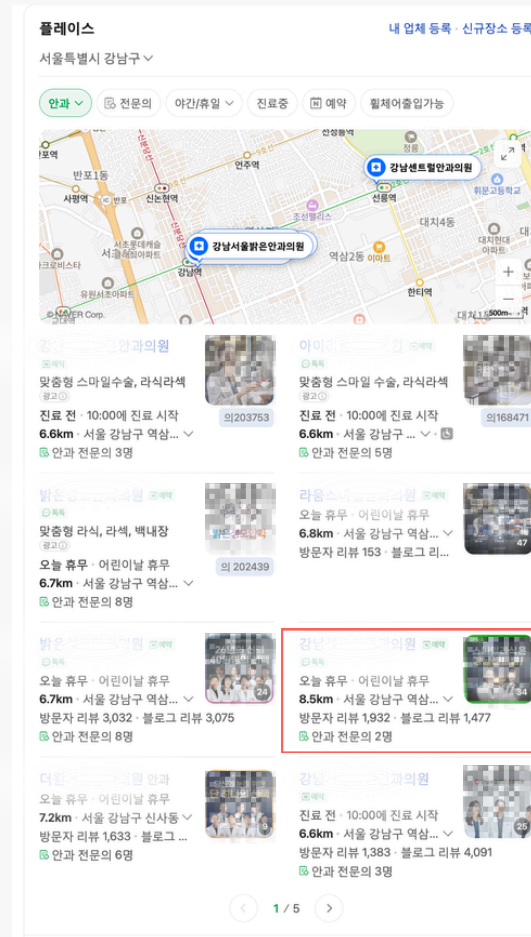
플레이스

내 업체 등록 · 신규장소 등록

서울특별시 강남구

안과 | 전문의 | 야간/휴일 | 진료중 | 예약 | 휠체어출입가능

강남센트럴안과의원

강남서울밝은안과의원

반포1동
사평역
신논현역
언주역
선릉역
대치4동
역삼2동
한티역
강남역
조선팰리스
이마트
휘문고등학교
서초롯데캐슬
서울크로바아파트
유원서초아파트
대치아이파크아파트
정릉
NAVER Corp.
500m

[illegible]안과의원
톡톡
맞춤형 스마일수술, 라식라섹
광고
진료 전 · 10:00에 진료 시작
6.6km · 서울 강남구 역삼...
안과 전문의 3명
의203753

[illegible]안과의원
톡톡 예약
맞춤형 스마일 수술, 라식라섹
광고
진료 전 · 10:00에 진료 시작
6.6km · 서울 강남구 ...
안과 전문의 5명
의168471

밝은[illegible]의원
톡톡
맞춤형 라식, 라섹, 백내장
광고
오늘 휴무 · 어린이날 휴무
6.7km · 서울 강남구 역삼...
안과 전문의 8명
의 202439

라움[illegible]의원
예약
오늘 휴무 · 어린이날 휴무
6.8km · 서울 강남구 역삼...
방문자 리뷰 153 · 블로그 리뷰 ...
47

밝은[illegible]의원
톡톡
오늘 휴무 · 어린이날 휴무
6.7km · 서울 강남구 역삼...
방문자 리뷰 3,032 · 블로그 리뷰 3,075
안과 전문의 8명
24

강남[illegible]의원
예약
오늘 휴무 · 어린이날 휴무
8.5km · 서울 강남구 역삼...
방문자 리뷰 1,932 · 블로그 리뷰 1,477
안과 전문의 2명
34

더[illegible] 안과
오늘 휴무 · 어린이날 휴무
7.2km · 서울 강남구 신사동
방문자 리뷰 1,633 · 블로그 ...
안과 전문의 6명

강남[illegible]과의원
예약
진료 전 · 10:00에 진료 시작
6.6km · 서울 강남구 역삼...
방문자 리뷰 1,383 · 블로그 리뷰 4,091
안과 전문의 3명
25

1 / 5